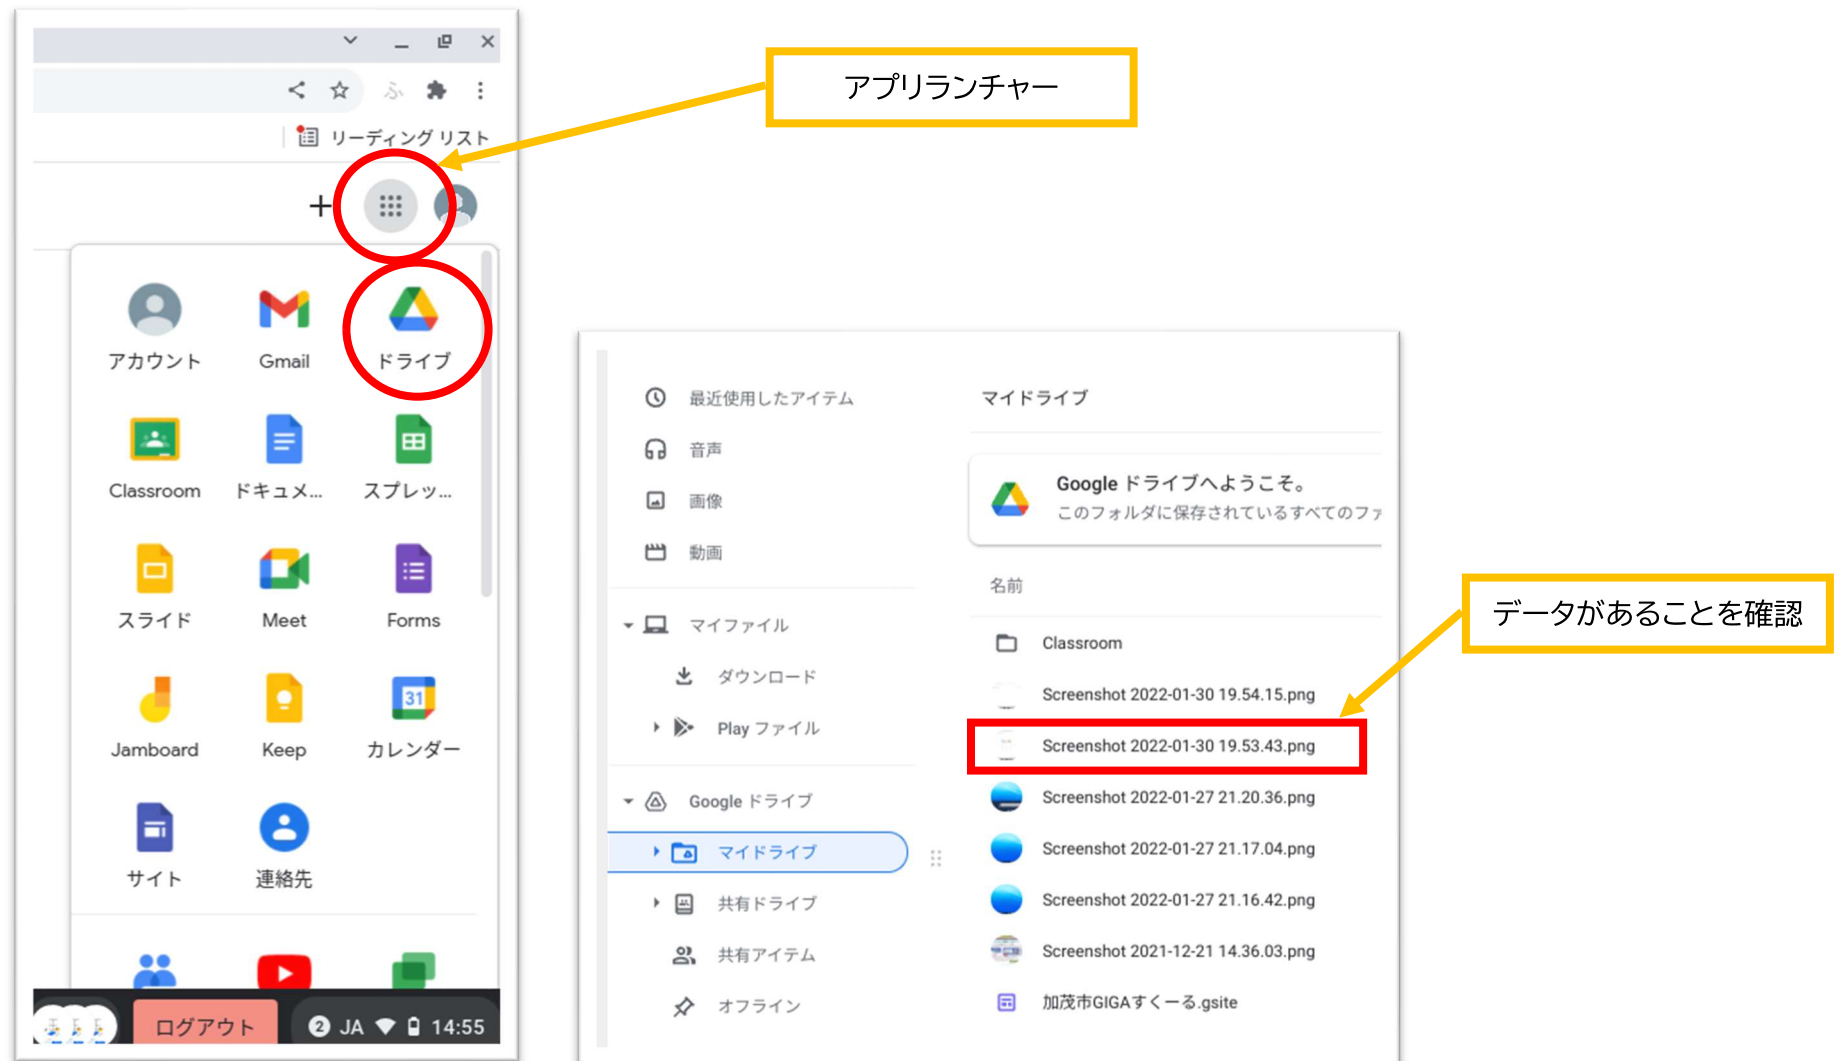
アプリランチャー

リーディング リスト

+

アカウント
Gmail
ドライブ
Classroom
ドキュメ...
スプレッ...
スライド
Meet
Forms
Jamboard
Keep
カレンダー
サイト
連絡先

ログアウト
2 JA 14:55

最近使用したアイテム
音声
画像
動画
マイファイル
ダウンロード
Play ファイル
Google ドライブ
マイドライブ
共有ドライブ
共有アイテム
オフライン

マイドライブ

Google ドライブへようこそ。
このフォルダに保存されているすべてのフ

名前
Classroom
Screenshot 2022-01-30 19.54.15.png
Screenshot 2022-01-30 19.53.43.png
Screenshot 2022-01-27 21.20.36.png
Screenshot 2022-01-27 21.17.04.png
Screenshot 2022-01-27 21.16.42.png
Screenshot 2021-12-21 14.36.03.png
加茂市GIGAすくーる.gsite

データがあることを確認